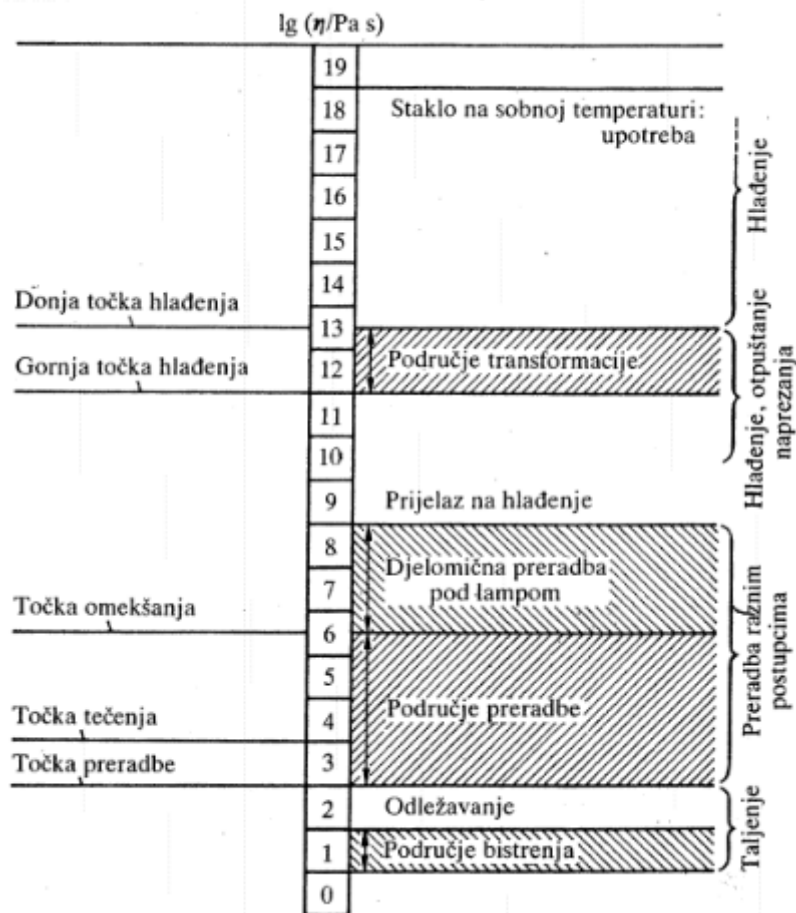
lg ($\eta$/Pa s)

19
18
17
16
15
14
13
12
11
10
9
8
7
6
5
4
3
2
1
0

Staklo na sobnoj temperaturi: upotreba

Donja točka hlađenja

Gornja točka hlađenja

Područje transformacije

Prijelaz na hlađenje

Djelomična preradba pod lampom

Točka omekšanja

Područje preradbe

Točka tečenja

Točka preradbe

Odležavanje

Područje bistrenja

Hlađenje

Hlađenje, otpuštanje naprezanja

Preradba raznim postupcima

Taljenje